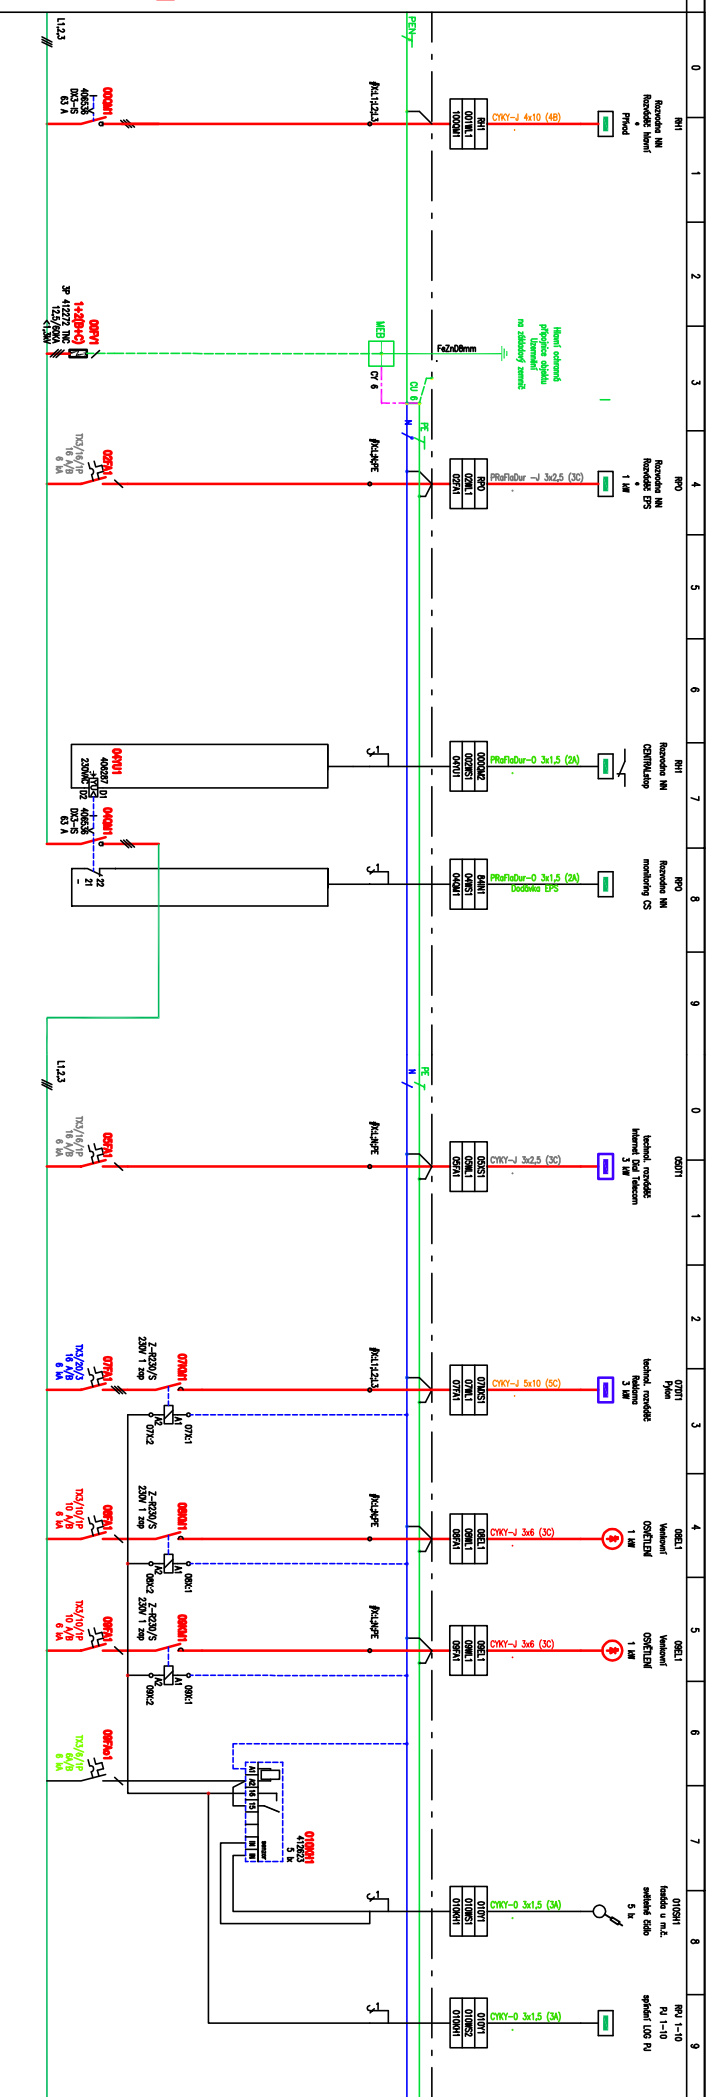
L1,2,3

PEN

0

1

2

3

4

5

6

7

8

9

0

1

2

3

4

5

6

7

8

9

000QM1
40635
DX3-IS
63 A

XL1,2,3

001WL1
100QM1
RH1

CYKY-J 4x10 (4B)

RH1
Rozvodna NN
Rozváděč hlavní
Přívod

02FV1
1+2(B+C)
SP 412272 TNC
12,5/60kA
<1,5kV

MEB

CY 6

CU 6

FeZnD8mm

Hlavní ochranné
přípojnice objektu
Uzemnění
na základový zemnič

02FA1
TX3/16/1P
16 A/B
6 kA

XL1,N,PE

RPO
02WL1
02FA1

PRaFlaDur -J 3x2,5 (3C)

RPO
Rozvodna NN
Rozváděč EPS
1 kW

04YU1
406287
230VAC D2
D1

04QM1
40635
DX3-IS
63 A

000CM2
02WS1
04YU1

PRaFlaDur-O 3x1,5 (2A)

RH1
Rozvodna NN
CENTRALstop

22
21

B4NI1
04WS1
04QM1

PRaFlaDur-O 3x1,5 (2A)
Dodávka EPS

RPO
Rozvodna NN
monitoring CS

L1,2,3

PE
N

05FA1
TX3/16/1P
16 A/B
6 kA

XL1,N,PE

05XS1
05WL1
05FA1

CYKY-J 3x2,5 (3C)

05DT1
technol. rozváděč
Internet Dial Telecom
3 kW

07FA1
TX3/20/3
16 A/B
6 kA

07KM1
Z-R230/S
230V 1 zap

A1 07K:1
A2 07K:2

XL1,2,3

07MS1
07WL1
07FA1

CYKY-J 5x10 (5C)

07DT1
Pylon
technol. rozváděč
Reklama
3 kW

08FA1
TX3/10/1P
10 A/B
6 kA

08KM1
Z-R230/S
230V 1 zap

A1 08K:1
A2 08K:2

XL1,N,PE

08EL1
08WL1
08FA1

CYKY-J 3x6 (3C)

08EL1
Venkovní
OSVĚTLENÍ
1 kW

09FA1
TX3/10/1P
10 A/B
6 kA

09KM1
Z-R230/S
230V 1 zap

A1 09K:1
A2 09K:2

XL1,N,PE

09EL1
09WL1
09FA1

CYKY-J 3x6 (3C)

09EL1
Venkovní
OSVĚTLENÍ
1 kW

09FAo1
TX3/6/1P
6 A/B
6 kA

010QM1
412623
5 lx

A1 A2 16 15

010KH1
010WS1
010QM1

CYKY-O 3x1,5 (3A)

010SH1
fasáda u m.č.
světelné čidlo
5 lx

010KH1
010WS2
010QM1

CYKY-O 3x1,5 (3A)

RPJ 1-10
PJ 1-10
spínání LOG PJ